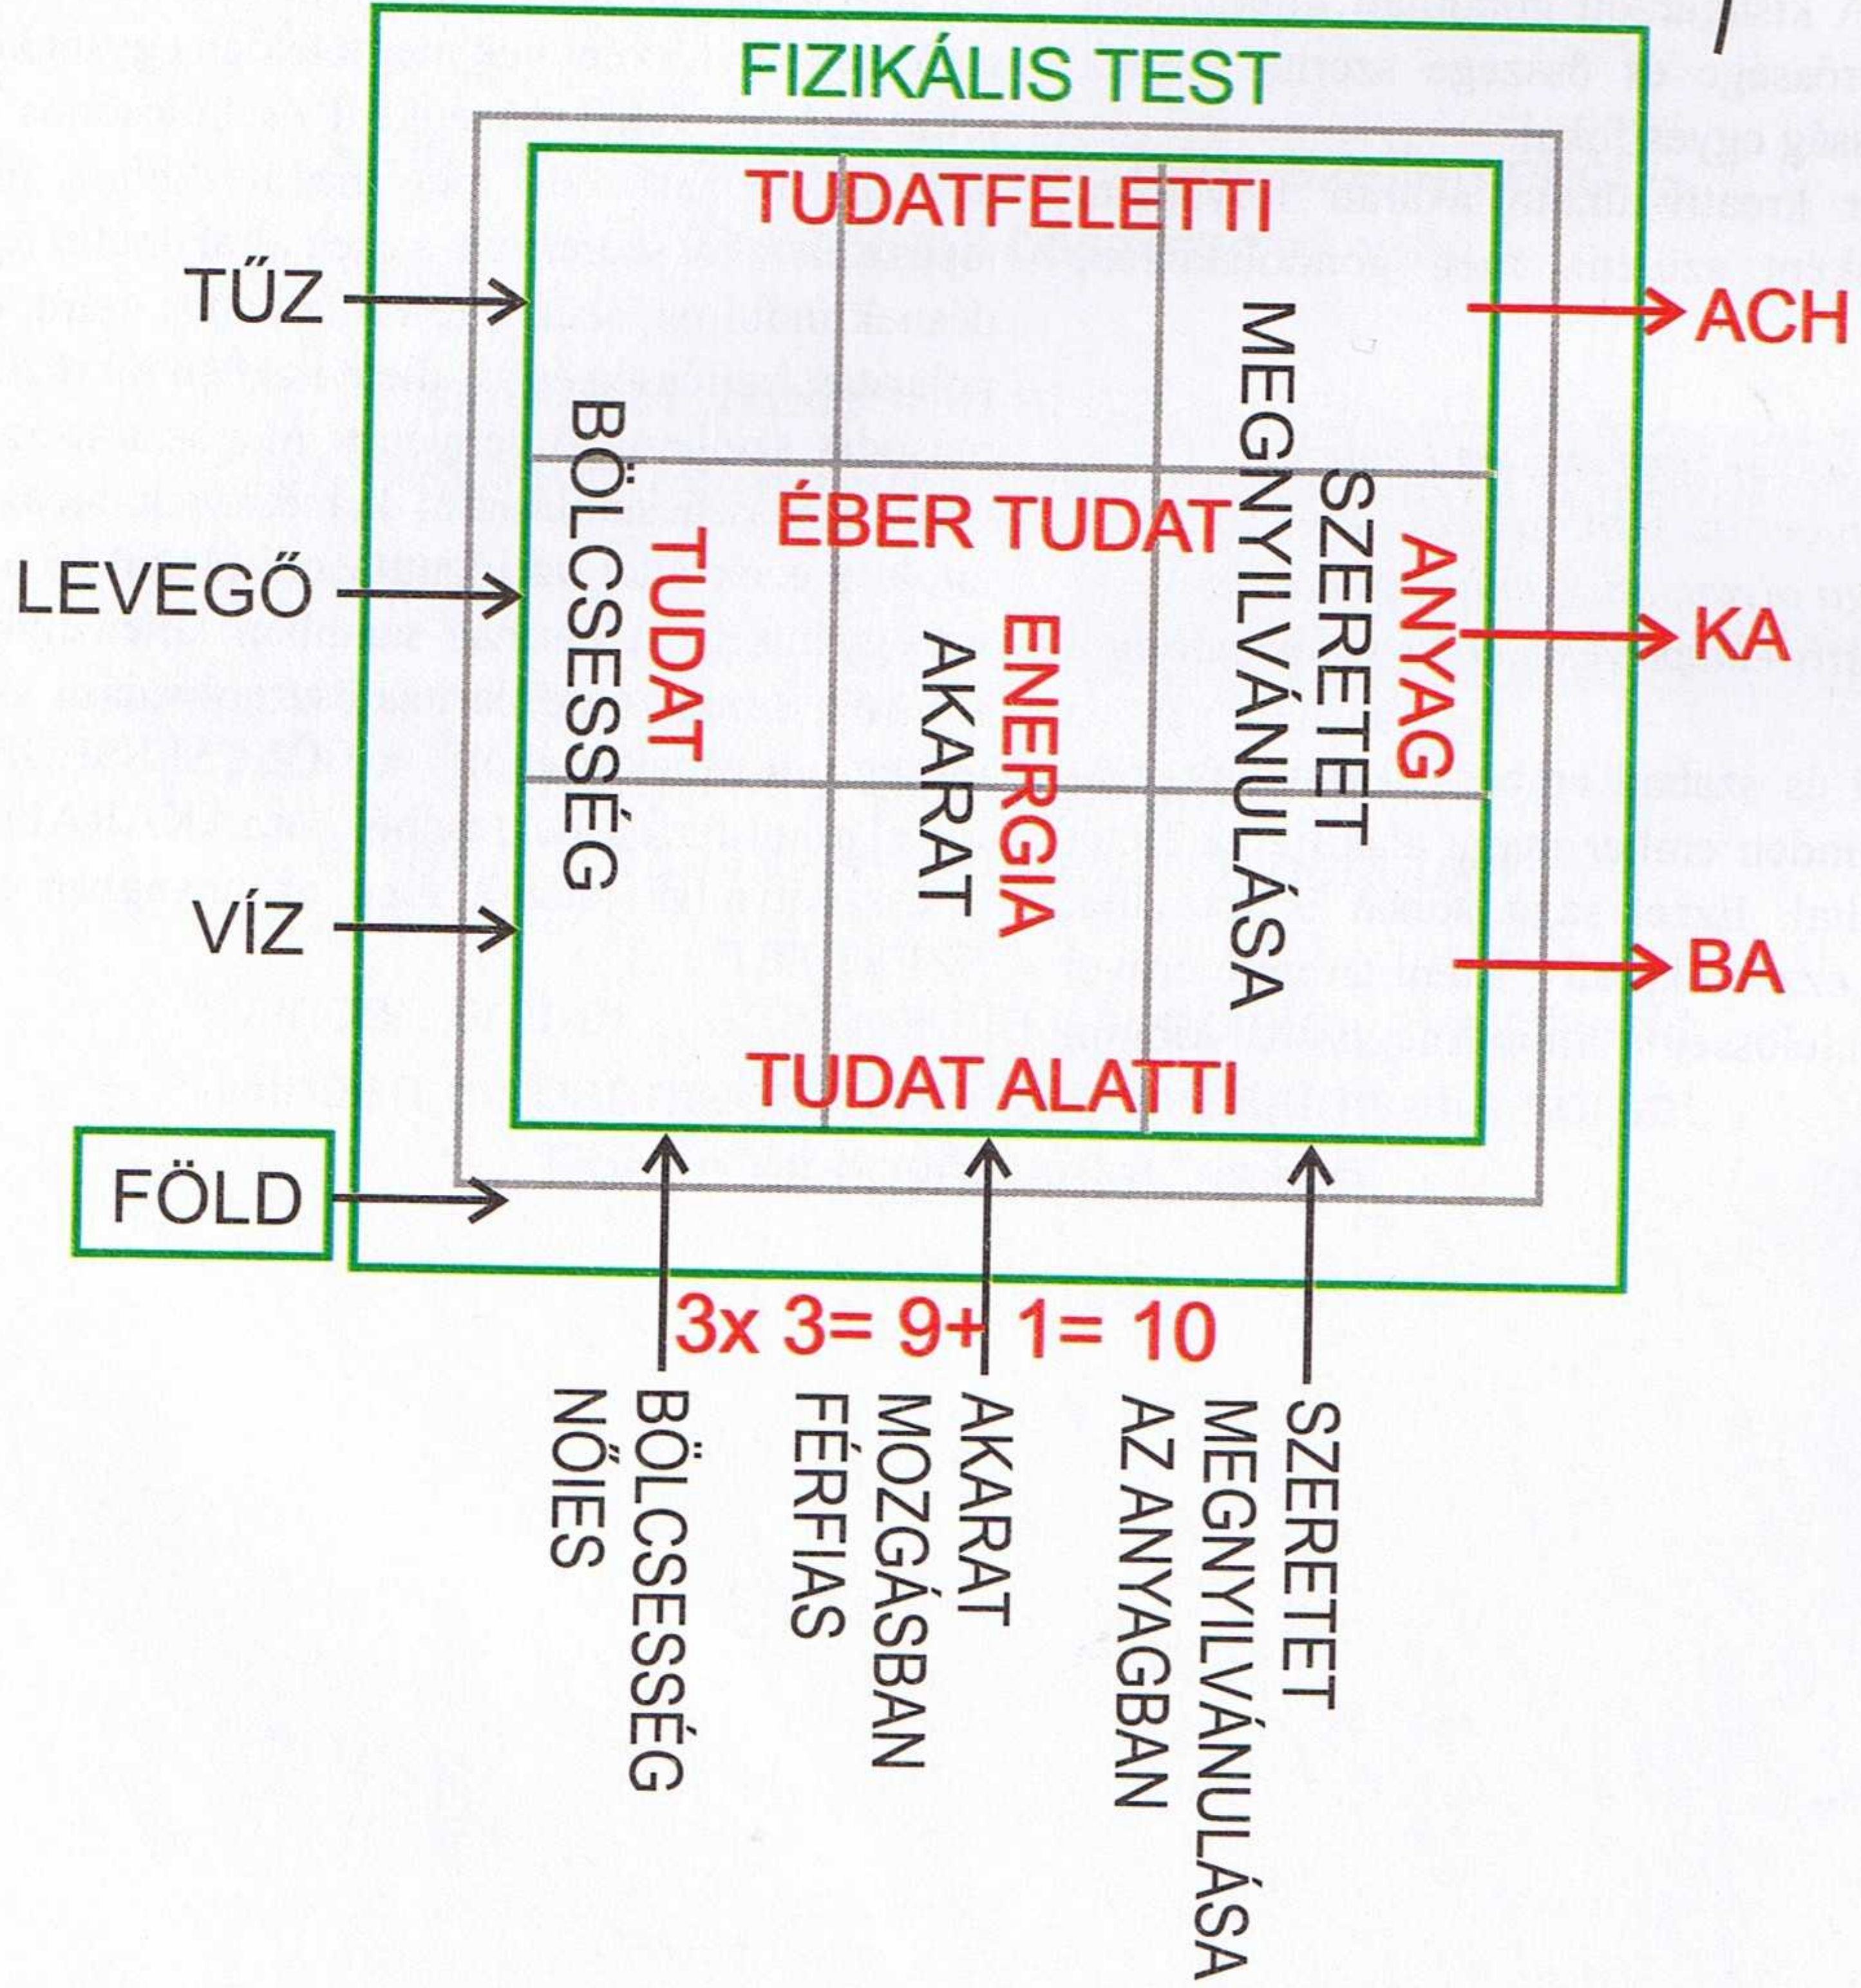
FIZIKÁLIS TEST

TUDATFELETTI

TŰZ

ACH

BÖLCSESSÉG

TUDAT

ÉBER TUDAT

SZERETET MEGNYILVÁNULÁSA

ANYAG

LEVEGŐ

AKARAT

ENERGIA

KA

VÍZ

BA

TUDAT ALATTI

FÖLD

3x 3= 9+ 1= 10

BÖLCSESSÉG NŐIES

AKARAT MOZGÁSBAN FÉRFIAS

SZERETET MEGNYILVÁNULÁSA AZ ANYAGBAN